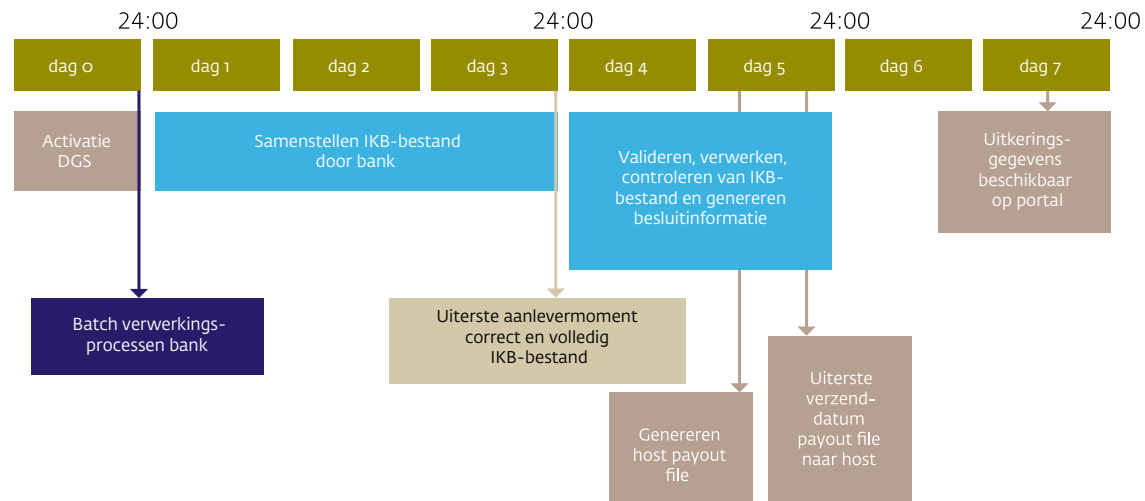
24:00

24:00

24:00

24:00

dag 0

dag 1

dag 2

dag 3

dag 4

dag 5

dag 6

dag 7

Activatie DGS

Samenstellen IKB-bestand door bank

Valideren, verwerken, controleren van IKB-bestand en genereren besluitinformatie

Uitkerings-gegevens beschikbaar op portal

Batch verwerkings-processen bank

Uiterste aanlevermoment correct en volledig IKB-bestand

Genereren host payout file

Uiterste verzend-datum payout file naar host